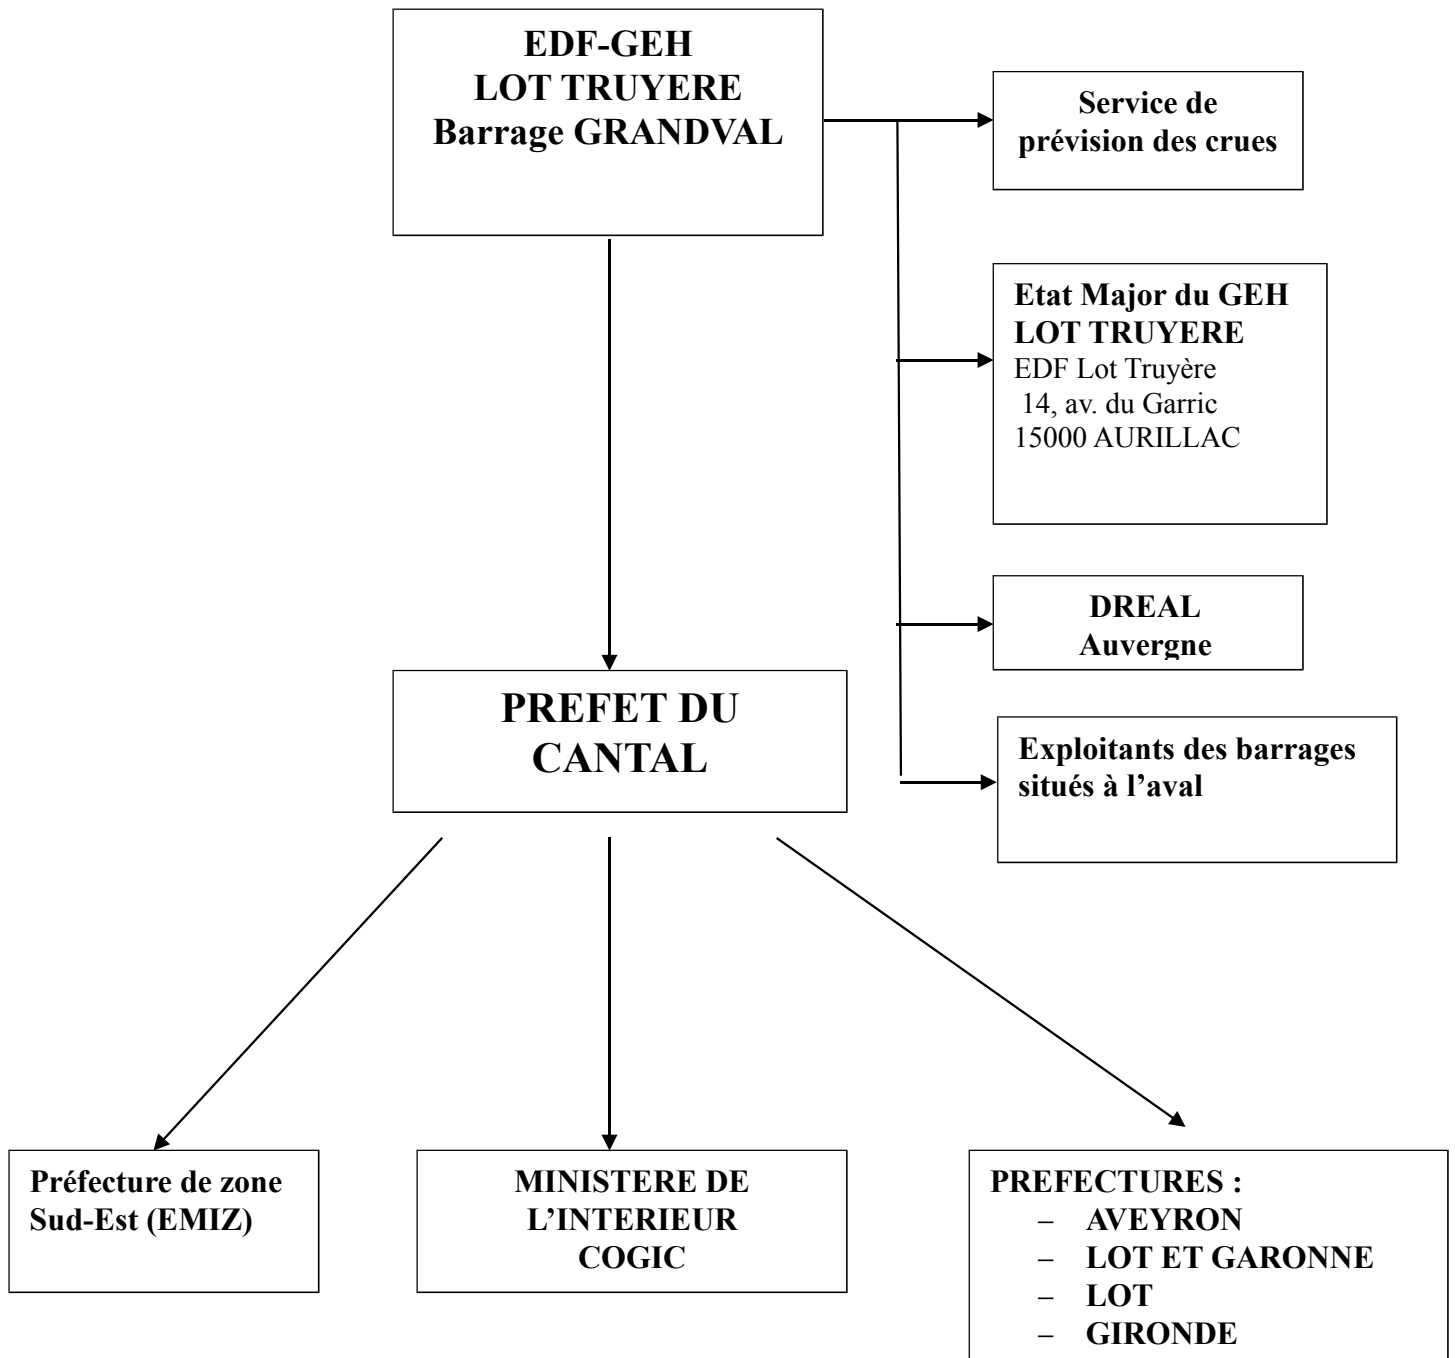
EDF-GEH
LOT TRUYERE
Barrage GRANDVAL

Service de prévision des crues

Etat Major du GEH LOT TRUYERE
EDF Lot Truyère
14, av. du Garric
15000 AURILLAC

DREAL
Auvergne

Exploitants des barrages situés à l'aval

PREFET DU CANTAL

Préfecture de zone Sud-Est (EMIZ)

MINISTERE DE L'INTERIEUR
COGIC

PREFECTURES :
– AVEYRON
– LOT ET GARONNE
– LOT
– GIRONDE